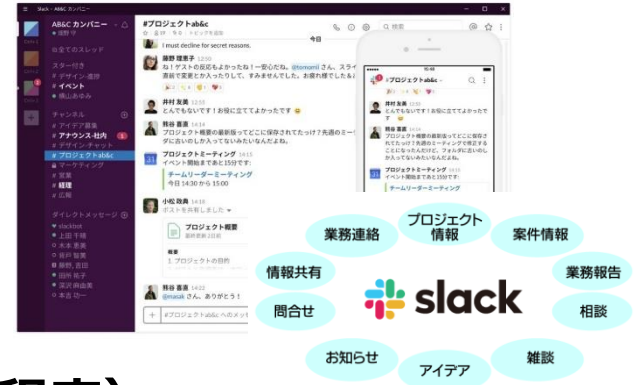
Slack - AB&C カンパニー

AB&C カンパニー

すべてのスレッド

スター付き
# デザイン週間
# イベント
横山あゆみ

チャンネル
# アイデア募集
# アナウンス-社内
# デザインチャット
# プロジェクトab&c
# マーケティング
# 営業
# 経理
# 広報

ダイレクトメッセージ
slackbot
上田 千晴
木本 真美
苗村 智美
藤野 吉田
田所 祐子
深沢 麻由美
本吉 功一

#プロジェクトab&c

検索

I must decline for secret reasons.

今日

藤野 理恵子
ね！ゲストの役回もよかったね！一安心だね。@tomomi さん、スライ
書籍で楽しかったです。すみませんでした。お疲れ様でした

井村 友美
とんでもないです！お役に立ててよかったです

熊谷 喜美
プロジェクト概要の最新版ってどこに保存されてたっけ？先週のミー
ダに会いしたかったんですかなみたいなんだ

プロジェクトミーティング
イベント開始まであと15分です。

チームリーダーミーティング
今日 14:30 から 15:00

小松 政典
ポストを共有しました

プロジェクト概要

概要
1. プロジェクトの目的

熊谷 喜美
@macak さん、ありがとう！

#プロジェクトab&c へのメッセージ

#プロジェクトab&c

井村 友美
とんでもないです！お役に立ててよかったです

熊谷 喜美
プロジェクト概要の最新版ってどこに保存されてたっけ？先週のミーティングの後で更新するとか言ってたけど、フォルダに見つけられなかったんです

プロジェクトミーティング
イベント開始まであと15分です。

チームリーダーミーティング

業務連絡
プロジェクト情報
案件情報
情報共有
業務報告
問合せ
slack
相談
お知らせ
アイデア
雑談